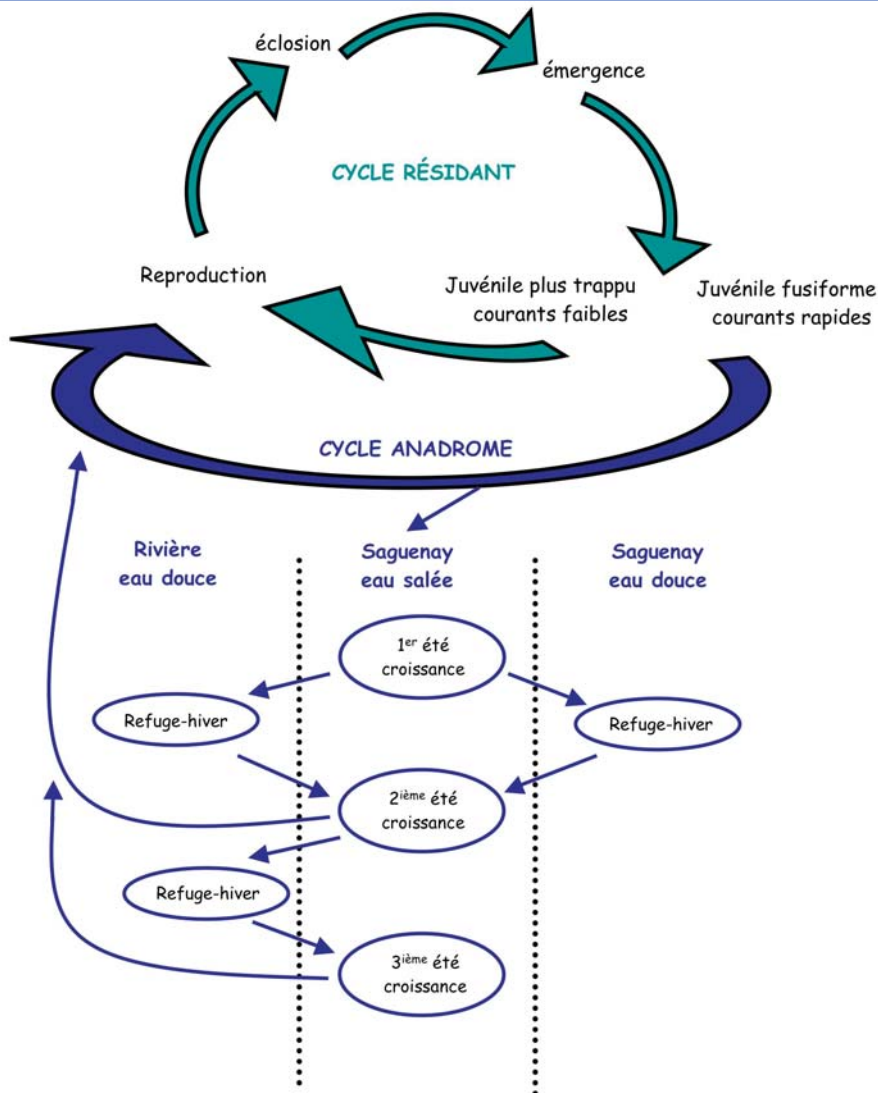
éclosion

émergence

CYCLE RÉSIDANT

Reproduction

Juvénile plus trappu
courants faibles

Juvénile fusiforme
courants rapides

CYCLE ANADROME

Rivière
eau douce

Saguenay
eau salée

Saguenay
eau douce

$1^{er}$ été
croissance

Refuge-hiver

Refuge-hiver

$2^{ième}$ été
croissance

Refuge-hiver

$3^{ième}$ été
croissance